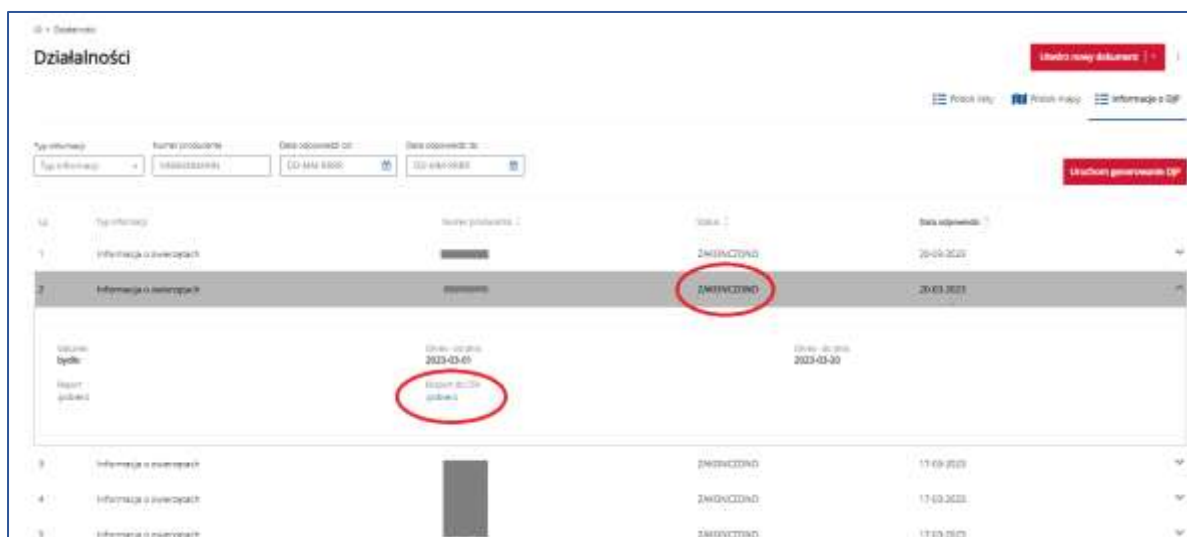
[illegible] > Działalności

Działalności

Utwórz nowy dokument

Widok listy | Widok mapy | Informacje o DJP

Typ informacji
Typ informacji

Numer producenta
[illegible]

Data odpowiedzi od
DD-MM-RRRR

Data odpowiedzi do
DD-MM-RRRR

Uruchom generowanie DJP

| Lp. | Typ informacji | Numer producenta | Status | Data odpowiedzi |
|---|---|---|---|---|
| 1 | Informacja o zwierzętach | | ZAKOŃCZONO | 20-03-2023 |
| 2 | Informacja o zwierzętach | | ZAKOŃCZONO | 20-03-2023 |

Gatunek
bydło

Okres - od dnia
2023-03-01

Okres - do dnia
2023-03-20

Raport
pobierz

Raport do DJP
pobierz

| Lp. | Typ informacji | Numer producenta | Status | Data odpowiedzi |
|---|---|---|---|---|
| 3 | Informacja o zwierzętach | | ZAKOŃCZONO | 17-03-2023 |
| 4 | Informacja o zwierzętach | | ZAKOŃCZONO | 17-03-2023 |
| 5 | Informacja o zwierzętach | | ZAKOŃCZONO | 17-03-2023 |